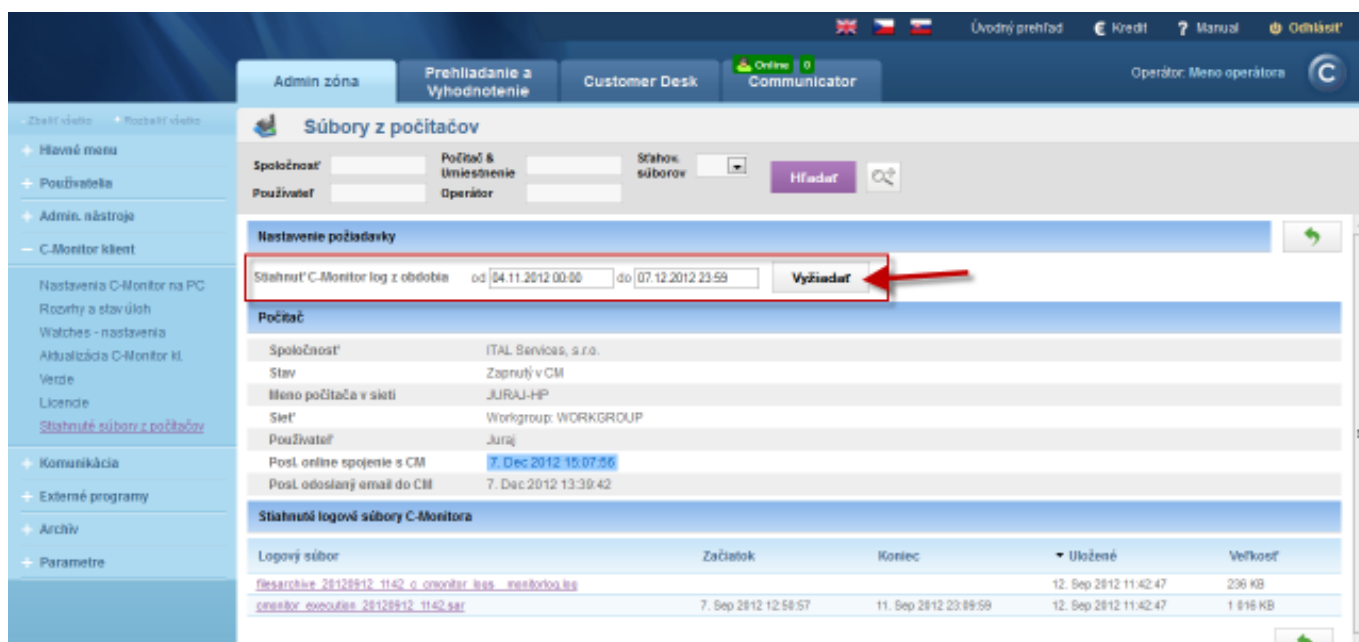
Úvodný prehľad € Kredit ? Manual Odhlásiť

Admin zóna
Prehliadanie a Vyhodnotenie
Customer Desk
Online 0 Communicator

Operátor: Meno operátora

- Zbaliť všetko + Rozbaliť všetko

+ Hlavné menu
+ Používatelia
+ Admin. nástroje
− C-Monitor klient
Nastavenia C-Monitor na PC
Rozvrhy a stav úloh
Watches - nastavenia
Aktualizácia C-Monitor kl.
Verzie
Licencie
Stiahnuté súbory z počítačov
+ Komunikácia
+ Externé programy
+ Archív
+ Parametre

Súbory z počítačov

Spoločnosť
Používateľ
Počítač & Umiestnenie
Operátor
Stiahov. súborov
Hľadať

Nastavenie požiadavky

Stiahnuť C-Monitor log z obdobia od 04.11.2012 00:00 do 07.12.2012 23:59 Vyžiadať

Počítač

| Spoločnosť | ITAL Services, s.r.o. |
|---|---|
| Stav | Zapnutý v CM |
| Meno počítača v sieti | JURAJ-HP |
| Sieť | Workgroup: WORKGROUP |
| Používateľ | Juraj |
| Posl. online spojenie s CM | 7. Dec 2012 15:07:56 |
| Posl. odoslaný email do CM | 7. Dec 2012 13:39:42 |

Stiahnuté logové súbory C-Monitora

| Logový súbor | Začiatok | Koniec | ▾ Uložené | Veľkosť |
|---|---|---|---|---|
| filesarchive_20120912_1142_c_cmonitor_logs_monitorlog.log | | | 12. Sep 2012 11:42:47 | 236 KB |
| cmonitor_execution_20120912_1142.sar | 7. Sep 2012 12:50:57 | 11. Sep 2012 23:09:59 | 12. Sep 2012 11:42:47 | 1 016 KB |